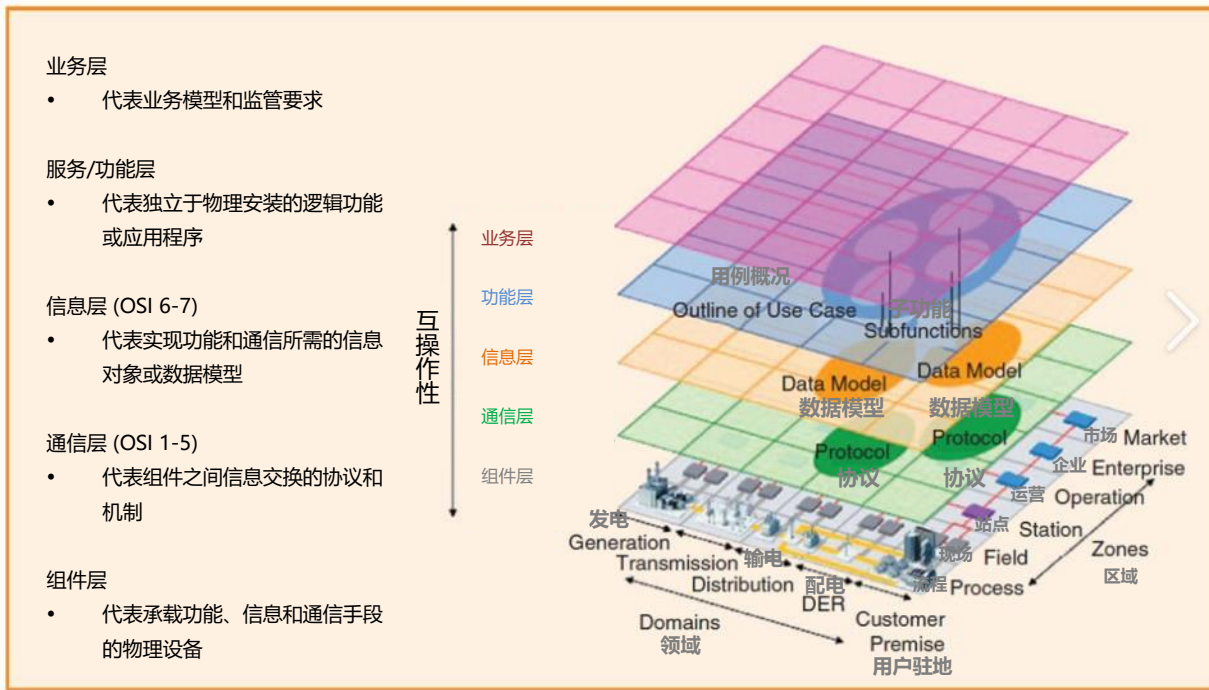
业务层
• 代表业务模型和监管要求

服务/功能层
• 代表独立于物理安装的逻辑功能或应用程序

信息层 (OSI 6-7)
• 代表实现功能和通信所需的信息对象或数据模型

通信层 (OSI 1-5)
• 代表组件之间信息交换的协议和机制

组件层
• 代表承载功能、信息和通信手段的物理设备

互操作性

业务层
功能层
信息层
通信层
组件层

用例概况
Outline of Use Case
子功能
Subfunctions
Data Model
数据模型
Data Model
数据模型
Protocol
协议
Protocol
协议
市场 Market
企业 Enterprise
运营 Operation
站点 Station
现场 Field
流程 Process
Zones
区域
发电
Generation
Transmission 输电
Distribution 配电
DER
Customer
Premise
用户驻地
Domains
领域